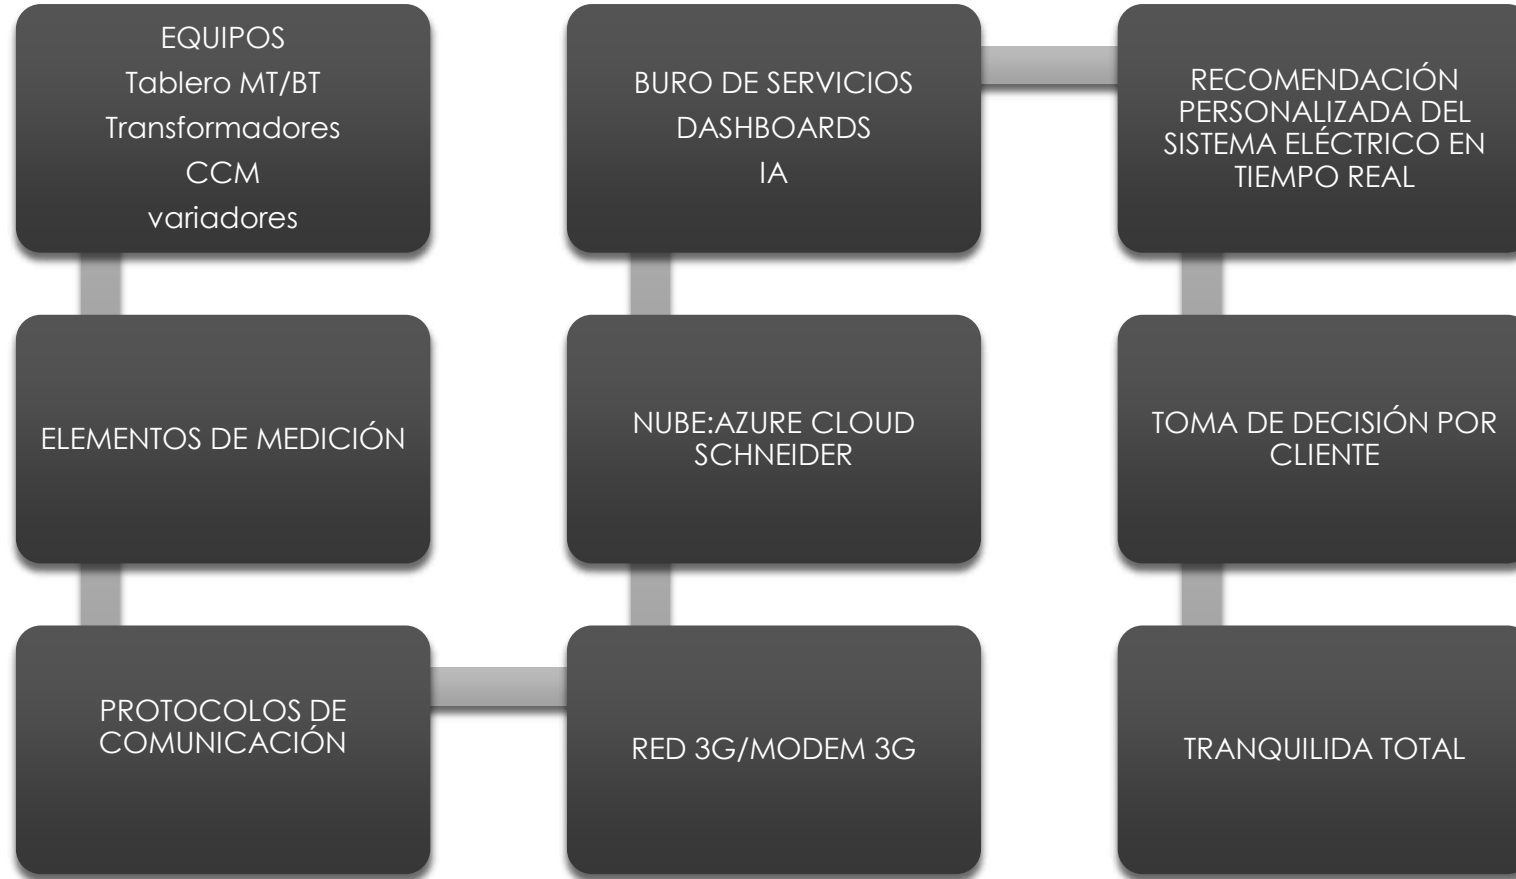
EQUIPOS
Tablero MT/BT
Transformadores
CCM
variadores

ELEMENTOS DE MEDICIÓN

PROTOCOLOS DE COMUNICACIÓN

RED 3G/MODEM 3G

NUBE:AZURE CLOUD SCHNEIDER

BURO DE SERVICIOS
DASHBOARDS
IA

RECOMENDACIÓN PERSONALIZADA DEL SISTEMA ELÉCTRICO EN TIEMPO REAL

TOMA DE DECISIÓN POR CLIENTE

TRANQUILIDA TOTAL